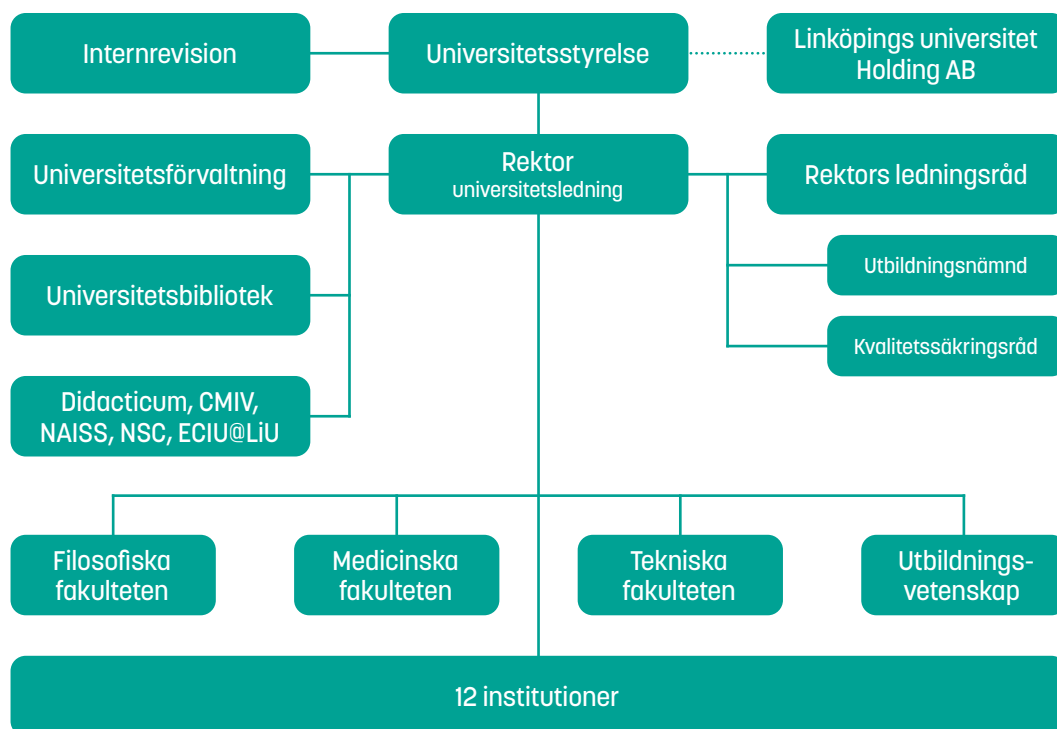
Internrevision

Universitetsstyrelse

Linköpings universitet Holding AB

Universitetsförvaltning

Rektor
universitetsledning

Rektors ledningsråd

Utbildningsnämnd

Universitetsbibliotek

Kvalitetssäkringsråd

Didacticum, CMIV, NAISS, NSC, ECIU@LiU

Filosofiska fakulteten

Medicinska fakulteten

Tekniska fakulteten

Utbildningsvetenskap

12 institutioner